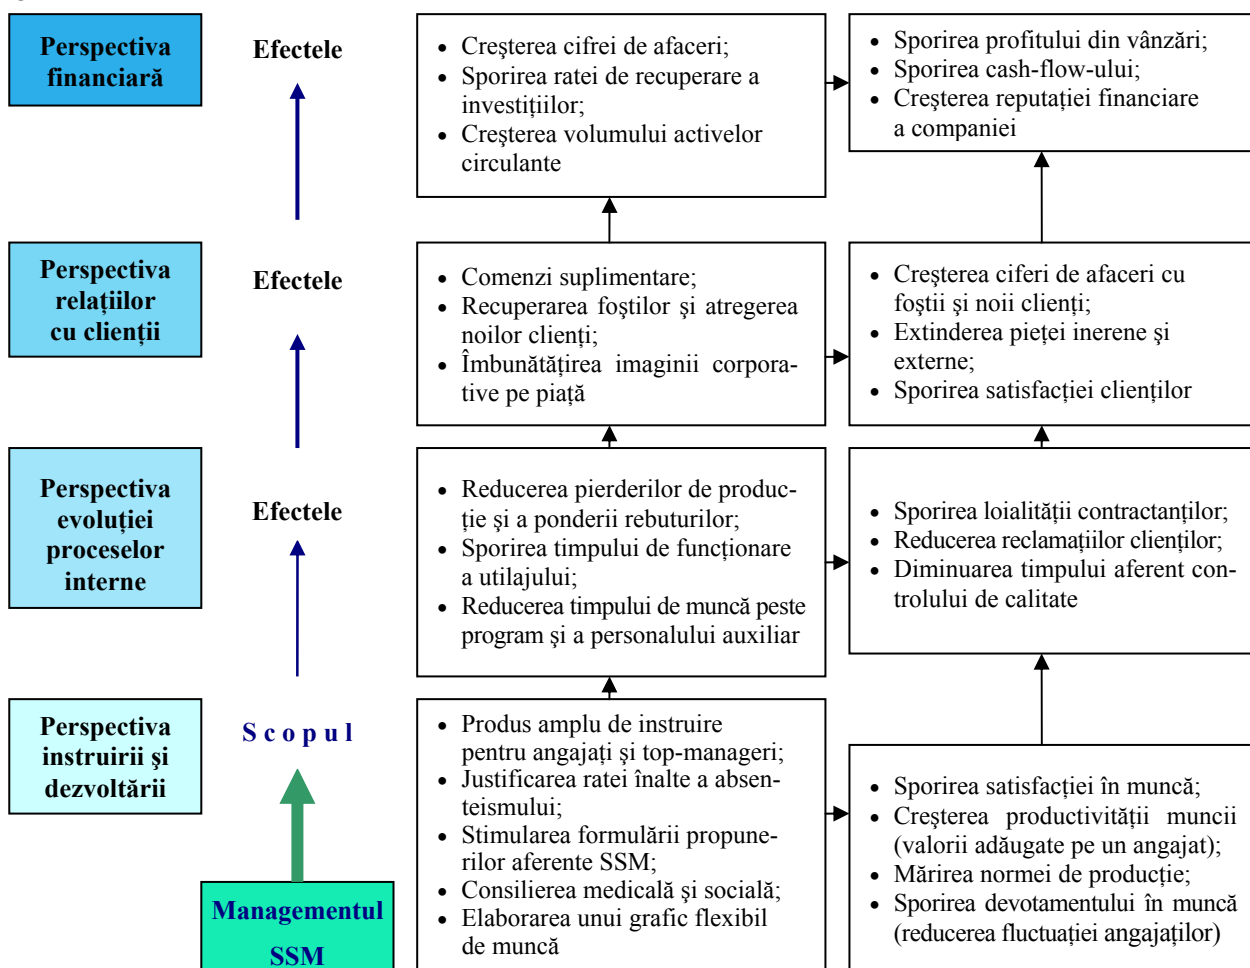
Perspectiva financiară

Efectele

- Creşterea cifrei de afaceri;
- Sporirea ratei de recuperare a investiţiilor;
- Creşterea volumului activelor circulante

- Sporirea profitului din vânzări;
- Sporirea cash-flow-ului;
- Creşterea reputaţiei financiare a companiei

Perspectiva relaţiilor cu clienţii

Efectele

- Comenzi suplimentare;
- Recuperarea foştilor şi atregerea noilor clienţi;
- Îmbunătăţirea imaginii corporative pe piaţă

- Creşterea ciferi de afaceri cu foştii şi noii clienţi;
- Extinderea pieţei inerene şi externe;
- Sporirea satisfacţiei clienţilor

Perspectiva evoluţiei proceselor interne

Efectele

- Reducerea pierderilor de producţie şi a ponderii rebuturilor;
- Sporirea timpului de funcţionare a utilajului;
- Reducerea timpului de muncă peste program şi a personalului auxiliar

- Sporirea loialităţii contractanţilor;
- Reducerea reclamaţiilor clienţilor;
- Diminuarea timpului aferent controlului de calitate

Perspectiva instruirii şi dezvoltării

S c o p u l

Managementul SSM

- Produs amplu de instruire pentru angajaţi şi top-manageri;
- Justificarea ratei înalte a absenteismului;
- Stimularea formulării propunerilor aferente SSM;
- Consilierea medicală şi socială;
- Elaborarea unui grafic flexibil de muncă

- Sporirea satisfacţiei în muncă;
- Creşterea productivităţii muncii (valorii adăugate pe un angajat);
- Mărirea normei de producţie;
- Sporirea devotamentului în muncă (reducerea fluctuaţiei angajaţilor)